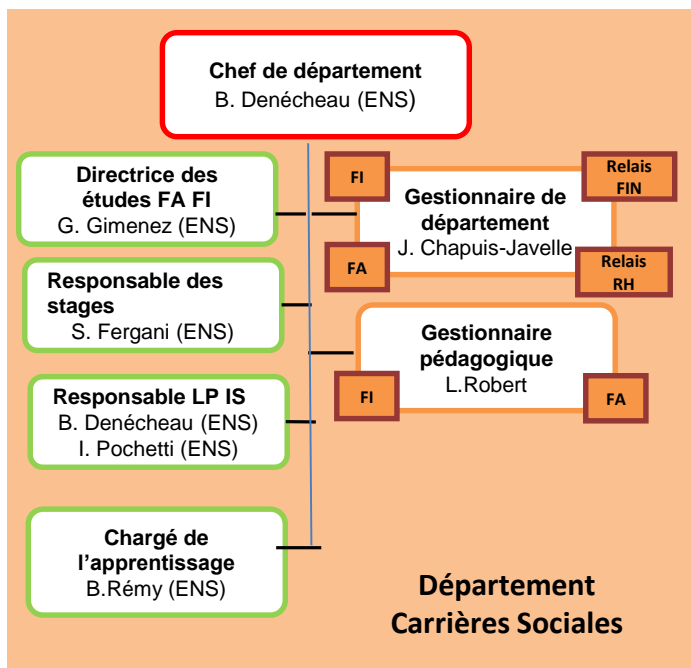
Chef de département
B. Denécheau (ENS)

Directrice des études FA FI
G. Gimenez (ENS)

FI

Relais FIN

Gestionnaire de département
J. Chapuis-Javelle

FA

Relais RH

Responsable des stages
S. Fergani (ENS)

Gestionnaire pédagogique
L.Robert

FI

FA

Responsable LP IS
B. Denécheau (ENS)
I. Pochetti (ENS)

Chargé de l'apprentissage
B.Rémy (ENS)

Département
Carrières Sociales